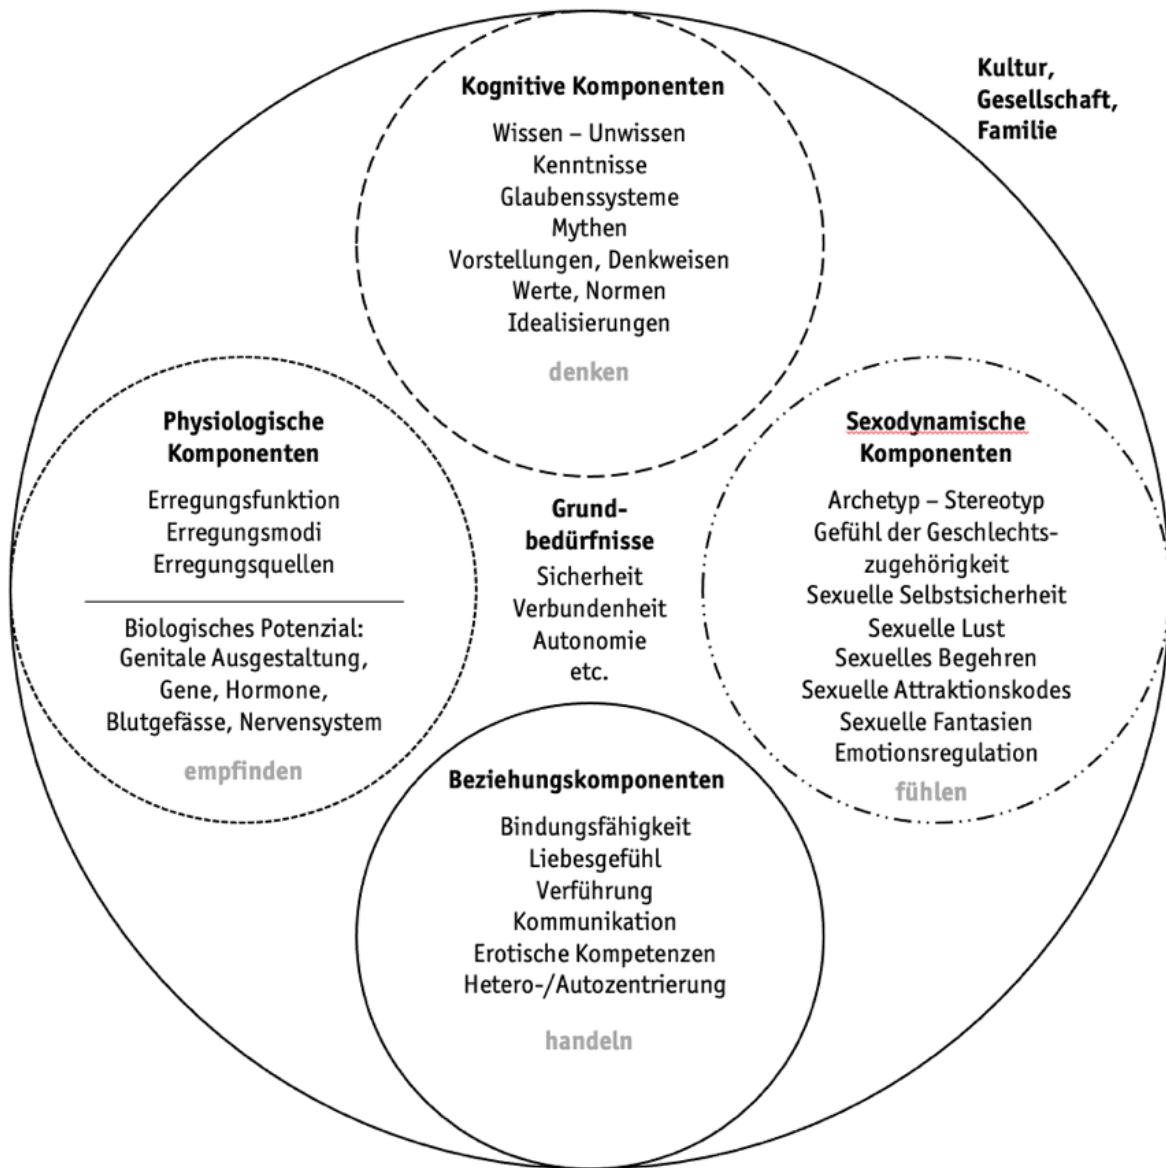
Kultur,
Gesellschaft,
Familie

Kognitive Komponenten

Wissen – Unwissen
Kenntnisse
Glaubenssysteme
Mythen
Vorstellungen, Denkweisen
Werte, Normen
Idealisierungen

denken

Physiologische Komponenten

Erregungsfunktion
Erregungsmodi
Erregungsquellen

Biologisches Potenzial:
Genitale Ausgestaltung,
Gene, Hormone,
Blutgefässe, Nervensystem

empfinden

Grundbedürfnisse

Sicherheit
Verbundenheit
Autonomie
etc.

Sexodynamische Komponenten

Archetyp – Stereotyp
Gefühl der Geschlechtszugehörigkeit
Sexuelle Selbstsicherheit
Sexuelle Lust
Sexuelles Begehren
Sexuelle Attraktionskodes
Sexuelle Fantasien
Emotionsregulation

fühlen

Beziehungskomponenten

Bindungsfähigkeit
Liebesgefühl
Verführung
Kommunikation
Erotische Kompetenzen
Hetero-/Autozentrierung

handeln